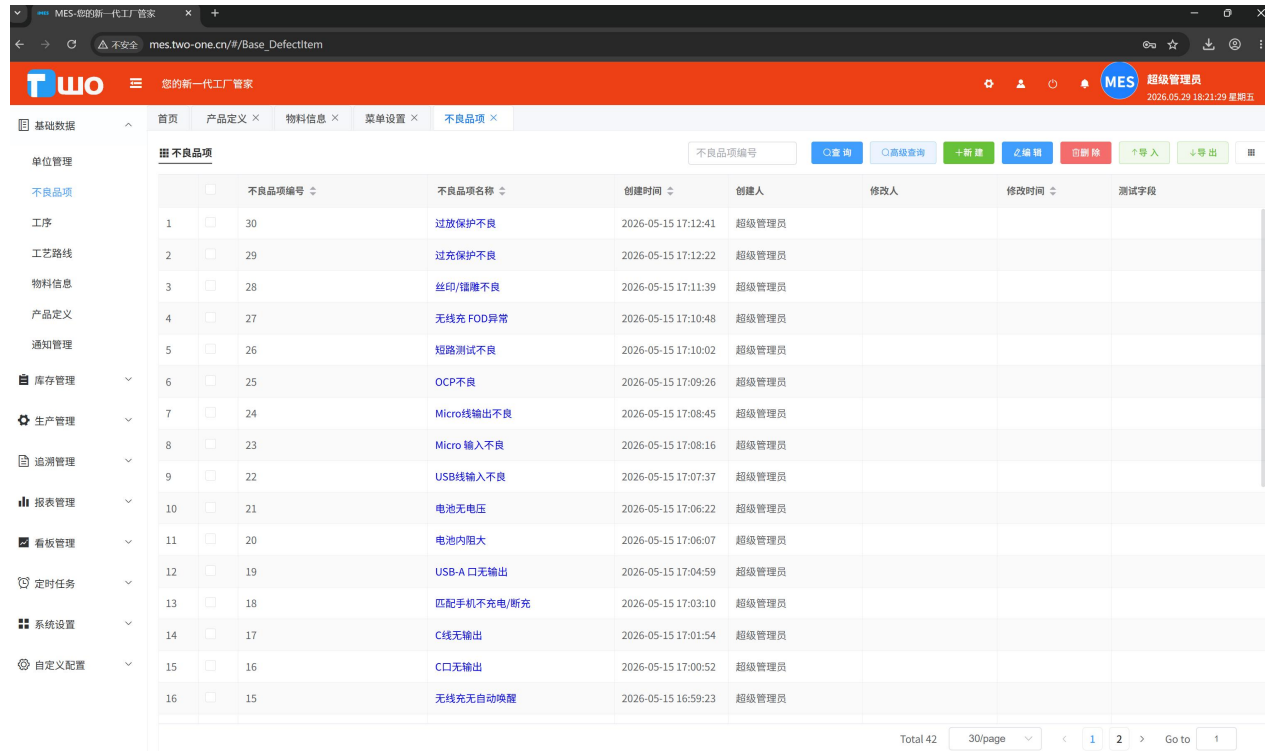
MES-您的新一代工厂管家

不安全 mes.two-one.cn/#/Base_DefectItem

TWO 您的新一代工厂管家

MES 超级管理员
2026.05.29 18:21:29 星期五

基础数据
单位管理
不良品项
工序
工艺路线
物料信息
产品定义
通知管理
库存管理
生产管理
追溯管理
报表管理
看板管理
定时任务
系统设置
自定义配置

首页 产品定义 × 物料信息 × 菜单设置 × 不良品项 ×

不良品项

不良品项编号 查询 高级查询 +新建 编辑 删除 导入 导出

| | | 不良品项编号 | 不良品项名称 | 创建时间 | 创建人 | 修改人 | 修改时间 | 测试字段 |
|---|---|---|---|---|---|---|---|---|
| 1 | | 30 | 过放保护不良 | 2026-05-15 17:12:41 | 超级管理员 | | | |
| 2 | | 29 | 过充保护不良 | 2026-05-15 17:12:22 | 超级管理员 | | | |
| 3 | | 28 | 丝印/镭雕不良 | 2026-05-15 17:11:39 | 超级管理员 | | | |
| 4 | | 27 | 无线充 FOD异常 | 2026-05-15 17:10:48 | 超级管理员 | | | |
| 5 | | 26 | 短路测试不良 | 2026-05-15 17:10:02 | 超级管理员 | | | |
| 6 | | 25 | OCP不良 | 2026-05-15 17:09:26 | 超级管理员 | | | |
| 7 | | 24 | Micro线输出不良 | 2026-05-15 17:08:45 | 超级管理员 | | | |
| 8 | | 23 | Micro 输入不良 | 2026-05-15 17:08:16 | 超级管理员 | | | |
| 9 | | 22 | USB线输入不良 | 2026-05-15 17:07:37 | 超级管理员 | | | |
| 10 | | 21 | 电池无电压 | 2026-05-15 17:06:22 | 超级管理员 | | | |
| 11 | | 20 | 电池内阻大 | 2026-05-15 17:06:07 | 超级管理员 | | | |
| 12 | | 19 | USB-A 口无输出 | 2026-05-15 17:04:59 | 超级管理员 | | | |
| 13 | | 18 | 匹配手机不充电/断充 | 2026-05-15 17:03:10 | 超级管理员 | | | |
| 14 | | 17 | C线无输出 | 2026-05-15 17:01:54 | 超级管理员 | | | |
| 15 | | 16 | C口无输出 | 2026-05-15 17:00:52 | 超级管理员 | | | |
| 16 | | 15 | 无线充无自动唤醒 | 2026-05-15 16:59:23 | 超级管理员 | | | |

Total 42 30/page < 1 2 > Go to 1